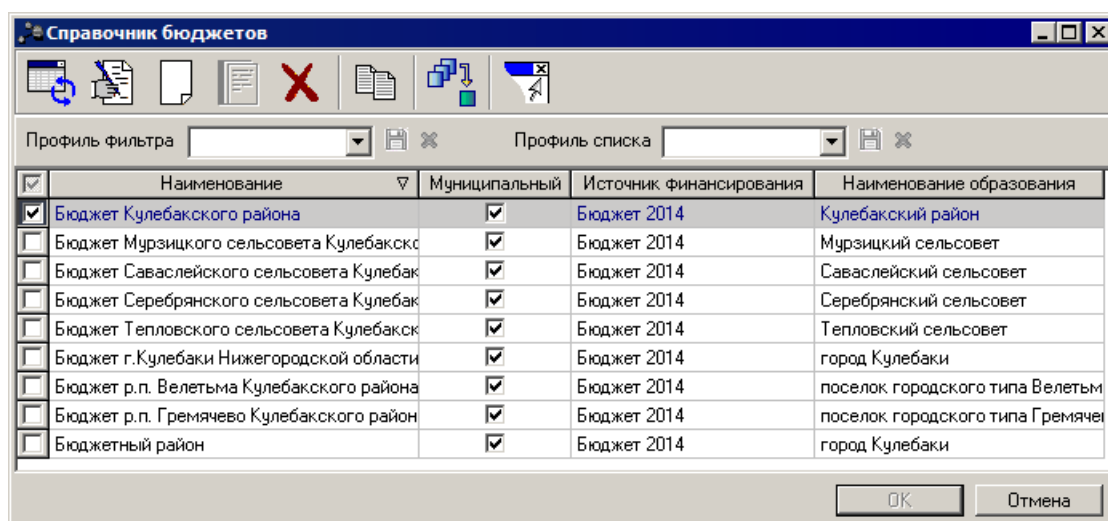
Справочник бюджетов

Профиль фильтра | Профиль списка

| | Наименование | Муниципальный | Источник финансирования | Наименование образования |
|---|---|---|---|---|
| ☑ | Бюджет Кулебакского района | ☑ | Бюджет 2014 | Кулебакский район |
| ☐ | Бюджет Мурзицкого сельсовета Кулебакско | ☑ | Бюджет 2014 | Мурзицкий сельсовет |
| ☐ | Бюджет Саваслейского сельсовета Кулебак | ☑ | Бюджет 2014 | Саваслейский сельсовет |
| ☐ | Бюджет Серебрянского сельсовета Кулебак | ☑ | Бюджет 2014 | Серебрянский сельсовет |
| ☐ | Бюджет Тепловского сельсовета Кулебакск | ☑ | Бюджет 2014 | Тепловский сельсовет |
| ☐ | Бюджет г.Кулебаки Нижегородской области | ☑ | Бюджет 2014 | город Кулебаки |
| ☐ | Бюджет р.п. Велетьма Кулебакского района | ☑ | Бюджет 2014 | поселок городского типа Велетьм |
| ☐ | Бюджет р.п. Гремячево Кулебакского район | ☑ | Бюджет 2014 | поселок городского типа Гремячев |
| ☐ | Бюджетный район | ☑ | Бюджет 2014 | город Кулебаки |

OK
Отмена